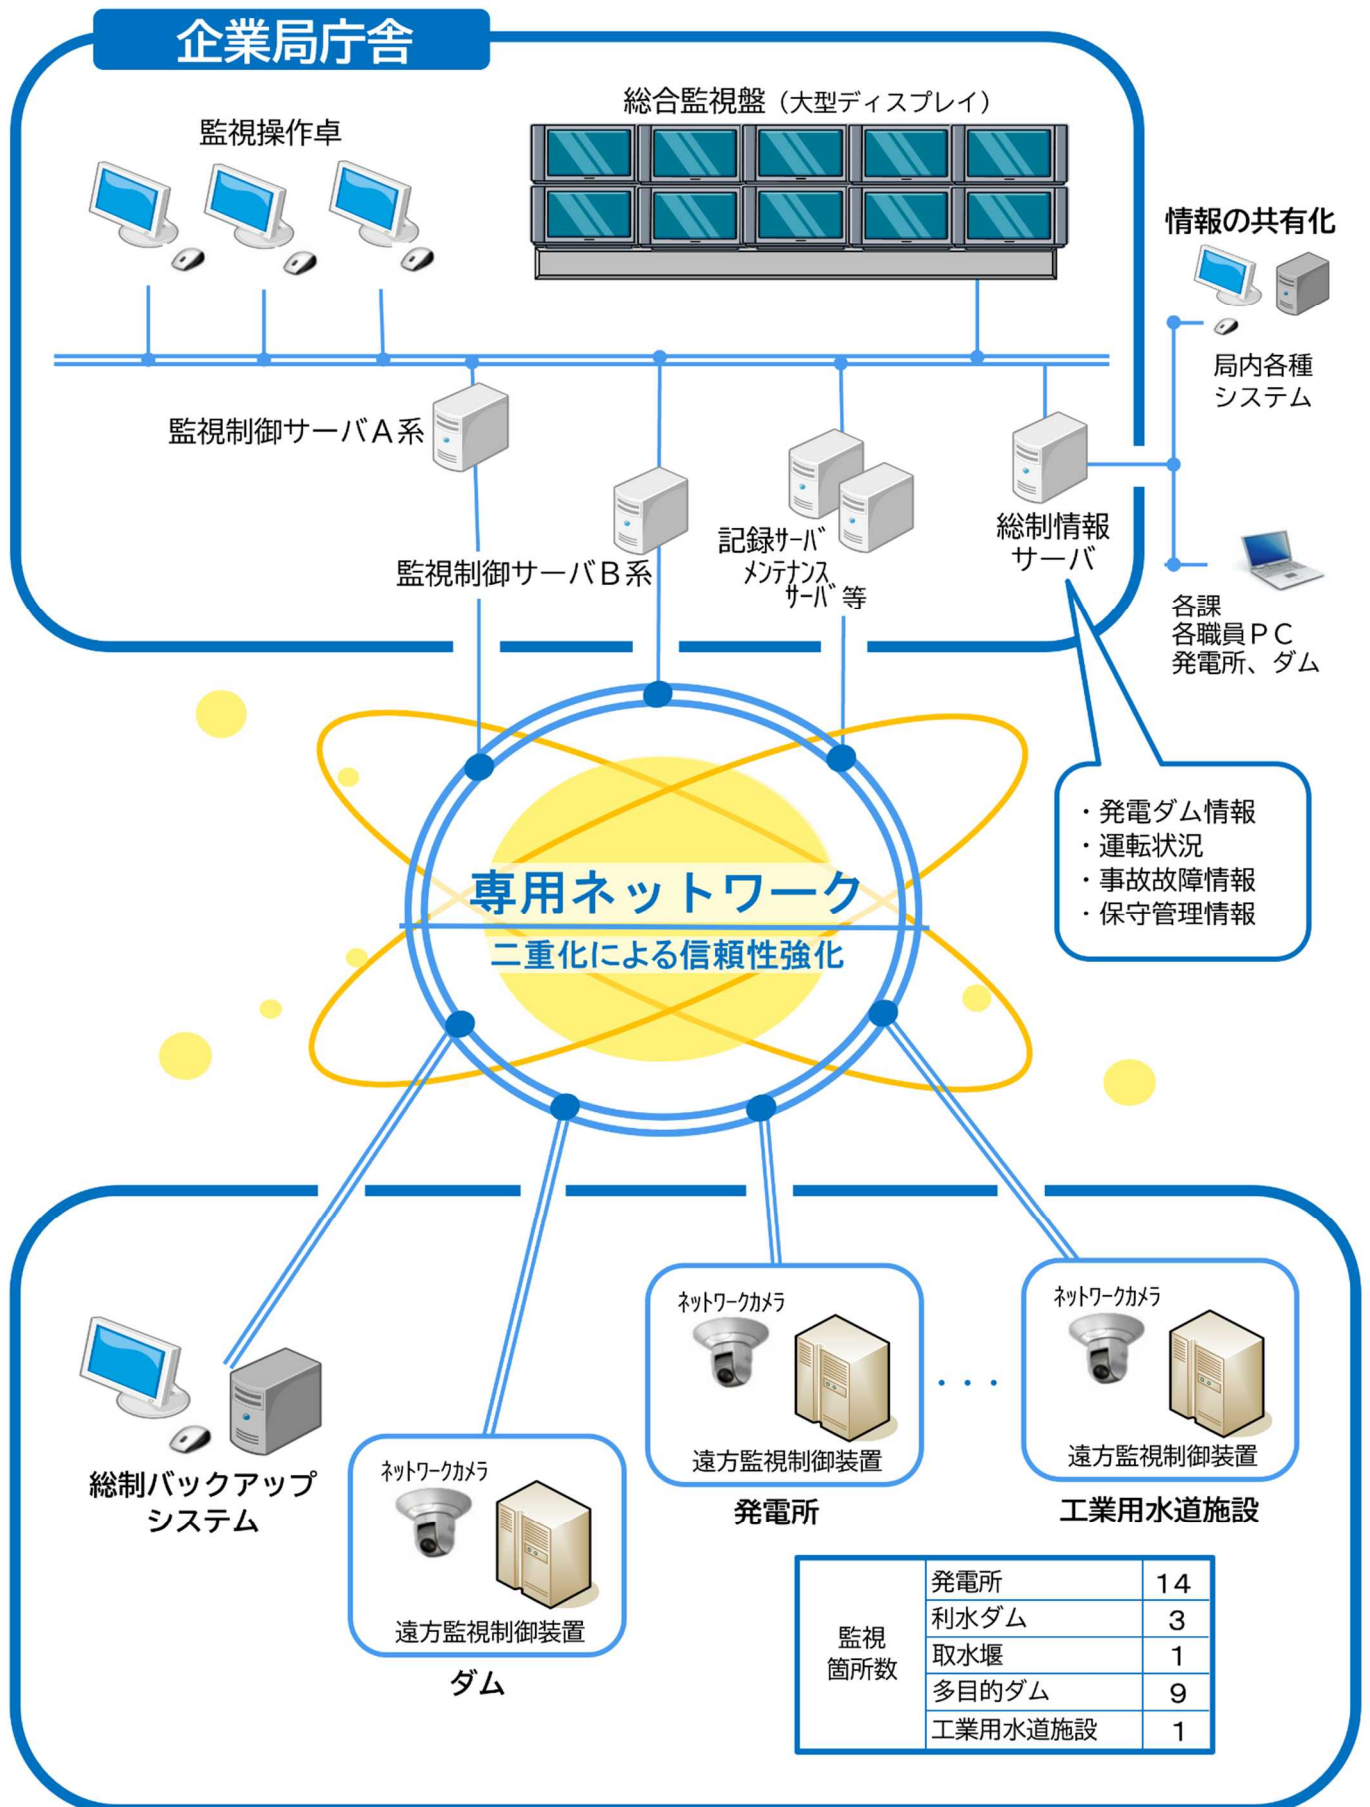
企業局庁舎

総合監視盤（大型ディスプレイ）

監視操作卓

情報の共有化

局内各種システム

監視制御サーバＡ系

監視制御サーバＢ系

記録ｻｰﾊﾞ
ﾒﾝﾃﾅﾝｽｻｰﾊﾞ 等

総制情報サーバ

各課
各職員ＰＣ
発電所、ダム

・発電ダム情報
・運転状況
・事故故障情報
・保守管理情報

専用ネットワーク
二重化による信頼性強化

総制バックアップシステム

ﾈｯﾄﾜｰｸｶﾒﾗ
遠方監視制御装置
ダム

ﾈｯﾄﾜｰｸｶﾒﾗ
遠方監視制御装置
発電所

・・・

ﾈｯﾄﾜｰｸｶﾒﾗ
遠方監視制御装置
工業用水道施設

| 監視箇所数 | 発電所 | 14 |
|---|---|---|
| | 利水ダム | 3 |
| | 取水堰 | 1 |
| | 多目的ダム | 9 |
| | 工業用水道施設 | 1 |